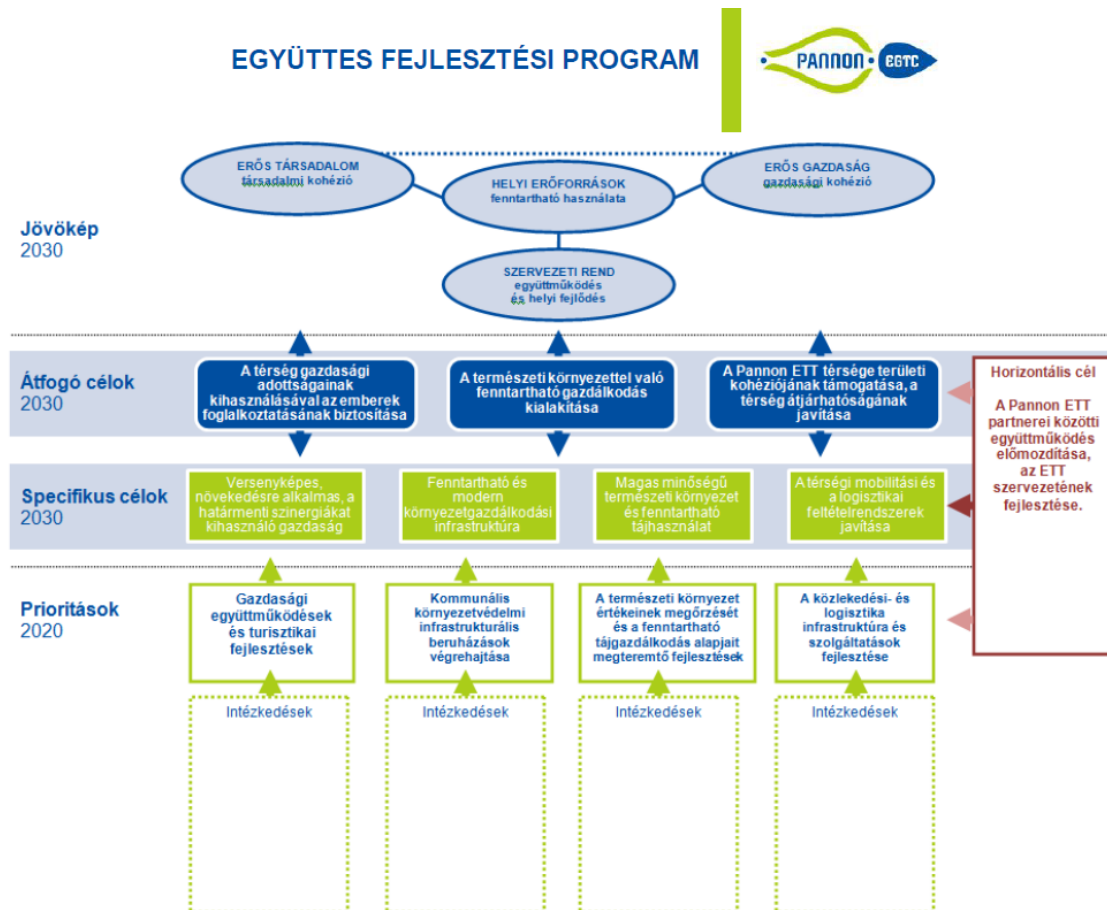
EGYÜTTES FEJLESZTÉSI PROGRAM

PANNON EGTC

ERŐS TÁRSADALOM
társadalmi kohézió

HELYI ERŐFORRÁSOK
fenntartható használata

ERŐS GAZDASÁG
gazdasági kohézió

SZERVEZETI REND
együttműködés
és helyi fejlődés

Jövőkép
2030

Átfogó célok
2030

A térség gazdasági adottságainak kihasználásával az emberek foglalkoztatásának biztosítása

A természeti környezettel való fenntartható gazdálkodás kialakítása

A Pannon ETT térsége területi kohéziójának támogatása, a térség átjárhatóságának javítása

Horizontális cél

A Pannon ETT partnerei közötti együttműködés előmozdítása, az ETT szervezetének fejlesztése.

Specifikus célok
2030

Versenyképes, növekedésre alkalmas, a határmenti szinergiákat kihasználó gazdaság

Fenntartható és modern környezetgazdálkodási infrastruktúra

Magas minőségű természeti környezet és fenntartható tájhasználat

A térségi mobilitási és a logisztikai feltételrendszerek javítása

Prioritások
2020

Gazdasági együttműködések és turisztikai fejlesztések

Kommunális környezetvédelmi infrastrukturális beruházások végrehajtása

A természeti környezet értékeinek megőrzését és a fenntartható tájgazdálkodás alapjait megteremtő fejlesztések

A közlekedési- és logisztika infrastruktúra és szolgáltatások fejlesztése

Intézkedések

Intézkedések

Intézkedések

Intézkedések